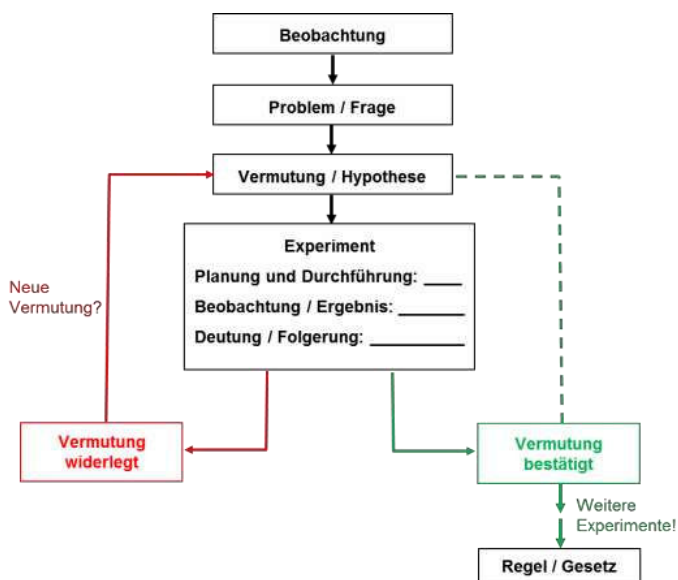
Beobachtung

Problem / Frage

Vermutung / Hypothese

Neue Vermutung?

Experiment
Planung und Durchführung: ____
Beobachtung / Ergebnis: ______
Deutung / Folgerung: ________

Vermutung widerlegt

Vermutung bestätigt

Weitere Experimente!

Regel / Gesetz